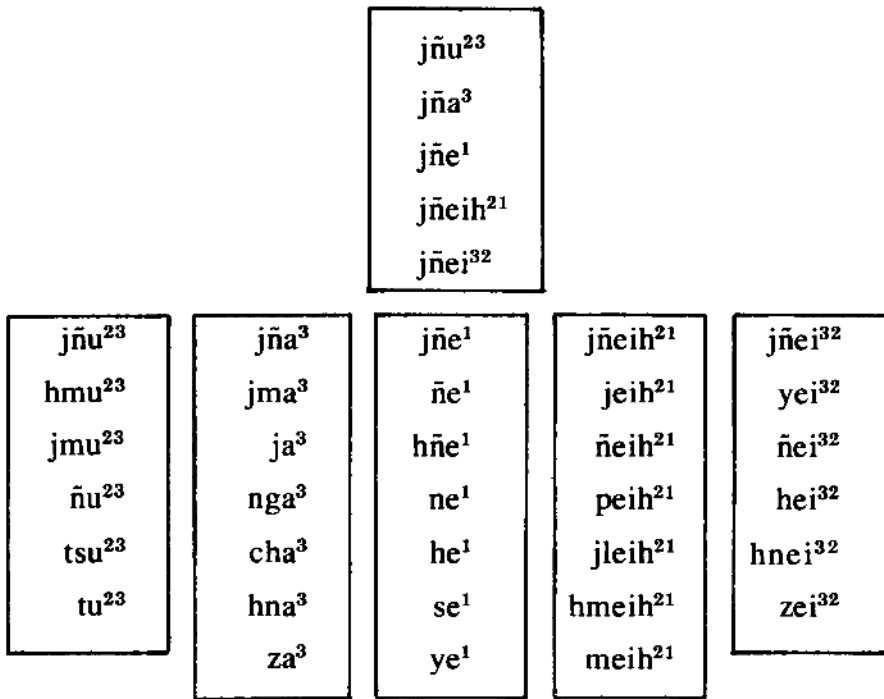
jñu$^{23}$
jña$^{3}$
jñe$^{1}$
jñeih$^{21}$
jñei$^{32}$

jñu$^{23}$
hmu$^{23}$
jmu$^{23}$
ñu$^{23}$
tsu$^{23}$
tu$^{23}$

jña$^{3}$
jma$^{3}$
ja$^{3}$
nga$^{3}$
cha$^{3}$
hna$^{3}$
za$^{3}$

jñe$^{1}$
ñe$^{1}$
hñe$^{1}$
ne$^{1}$
he$^{1}$
se$^{1}$
ye$^{1}$

jñeih$^{21}$
jeih$^{21}$
ñeih$^{21}$
peih$^{21}$
jleih$^{21}$
hmeih$^{21}$
meih$^{21}$

jñei$^{32}$
yei$^{32}$
ñei$^{32}$
hei$^{32}$
hnei$^{32}$
zei$^{32}$